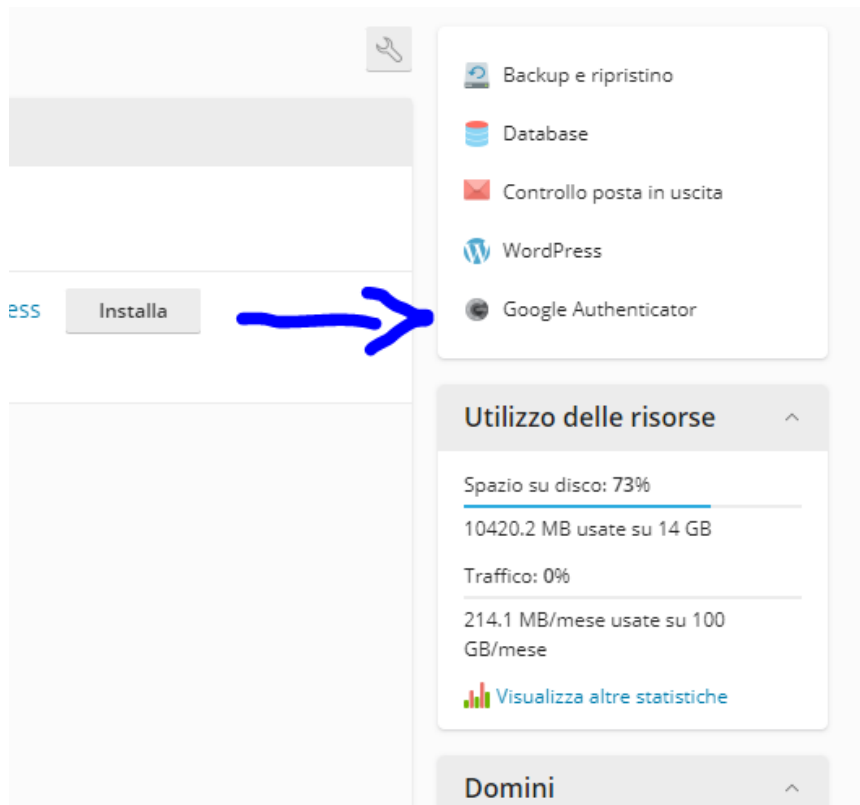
ess Installa

Backup e ripristino

Database

Controllo posta in uscita

WordPress

Google Authenticator

Utilizzo delle risorse

Spazio su disco: 73%

10420.2 MB usate su 14 GB

Traffico: 0%

214.1 MB/mese usate su 100 GB/mese

Visualizza altre statistiche

Domini